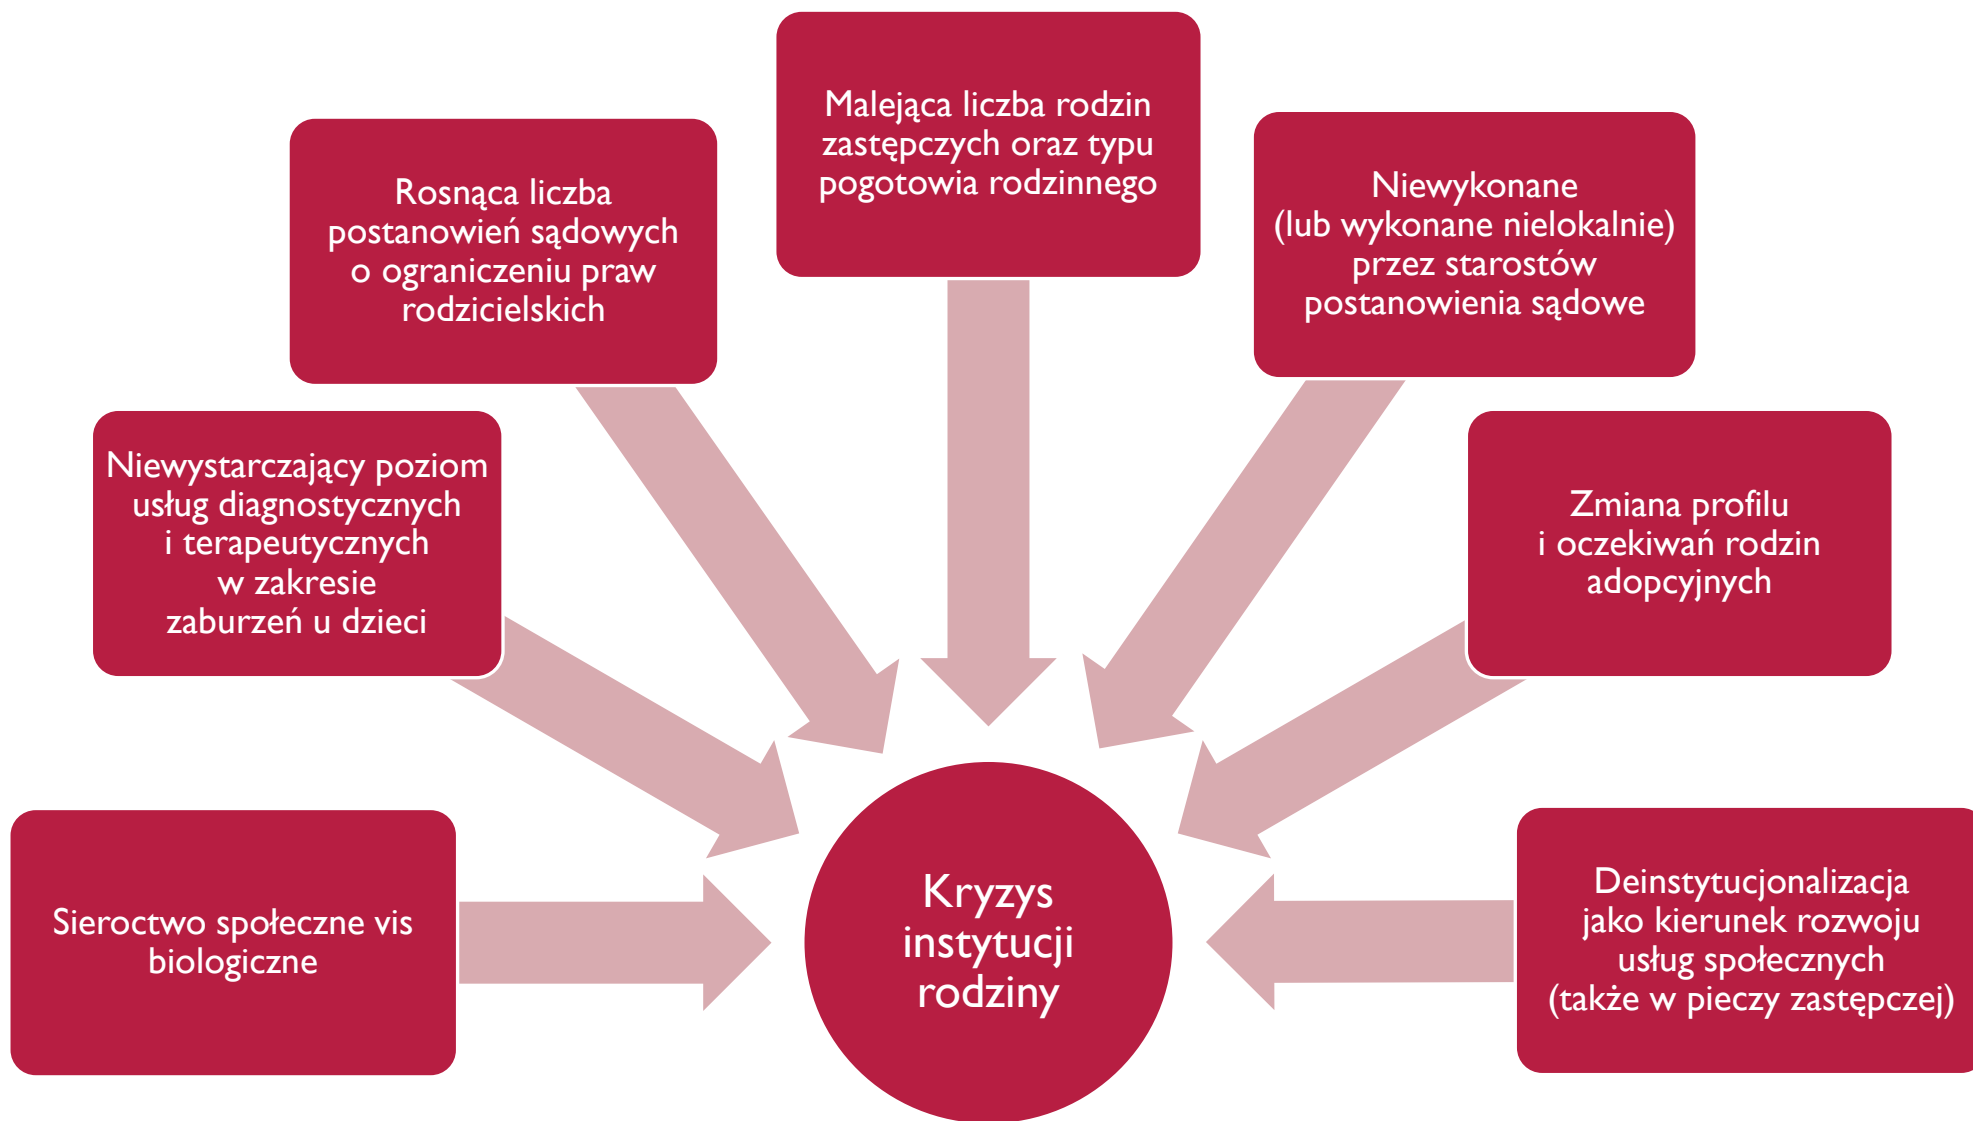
Malejąca liczba rodzin zastępczych oraz typu pogotowia rodzinnego

Rosnąca liczba postanowień sądowych o ograniczeniu praw rodzicielskich

Niewykonane (lub wykonane nielokalnie) przez starostów postanowienia sądowe

Niewystarczający poziom usług diagnostycznych i terapeutycznych w zakresie zaburzeń u dzieci

Zmiana profilu i oczekiwań rodzin adopcyjnych

Sieroctwo społeczne vis biologiczne

Kryzys instytucji rodziny

Deinstytucjonalizacja jako kierunek rozwoju usług społecznych (także w pieczy zastępczej)